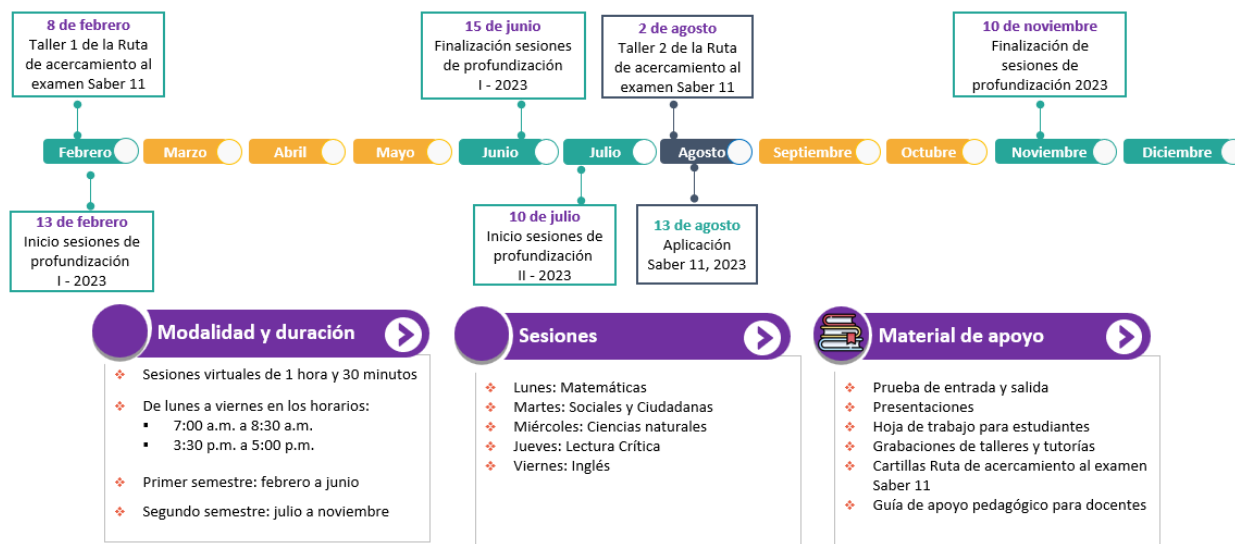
8 de febrero
Taller 1 de la Ruta de acercamiento al examen Saber 11

15 de junio
Finalización sesiones de profundización I - 2023

2 de agosto
Taller 2 de la Ruta de acercamiento al examen Saber 11

10 de noviembre
Finalización de sesiones de profundización 2023

Febrero Marzo Abril Mayo Junio Julio Agosto Septiembre Octubre Noviembre Diciembre

13 de febrero
Inicio sesiones de profundización I - 2023

10 de julio
Inicio sesiones de profundización II - 2023

13 de agosto
Aplicación Saber 11, 2023

Modalidad y duración
- Sesiones virtuales de 1 hora y 30 minutos
- De lunes a viernes en los horarios:
  - 7:00 a.m. a 8:30 a.m.
  - 3:30 p.m. a 5:00 p.m.
- Primer semestre: febrero a junio
- Segundo semestre: julio a noviembre

Sesiones
- Lunes: Matemáticas
- Martes: Sociales y Ciudadanas
- Miércoles: Ciencias naturales
- Jueves: Lectura Crítica
- Viernes: Inglés

Material de apoyo
- Prueba de entrada y salida
- Presentaciones
- Hoja de trabajo para estudiantes
- Grabaciones de talleres y tutorías
- Cartillas Ruta de acercamiento al examen Saber 11
- Guía de apoyo pedagógico para docentes